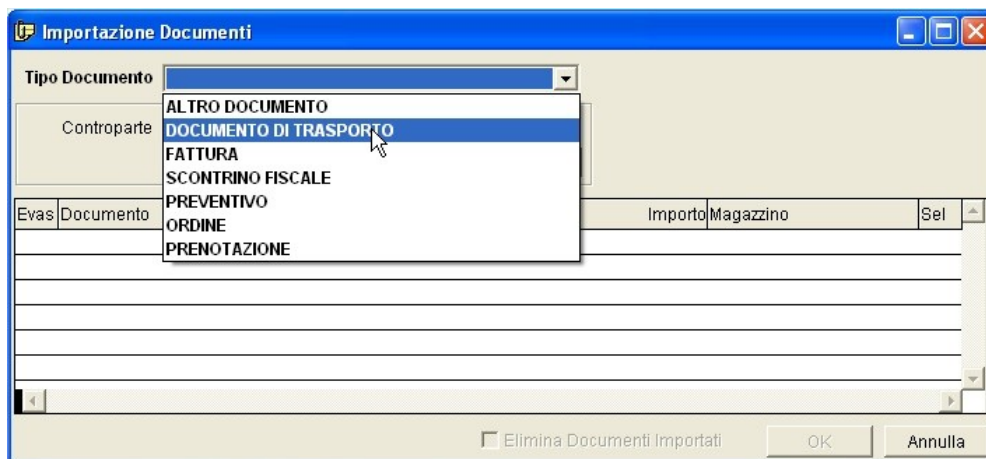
Importazione Documenti

Tipo Documento

ALTRO DOCUMENTO
DOCUMENTO DI TRASPORTO
FATTURA
SCONTRINO FISCALE
PREVENTIVO
ORDINE
PRENOTAZIONE

Controparte

| Evas | Documento | Importo | Magazzino | Sel |
|---|---|---|---|---|
| | | | | |

Elimina Documenti Importati

OK

Annulla